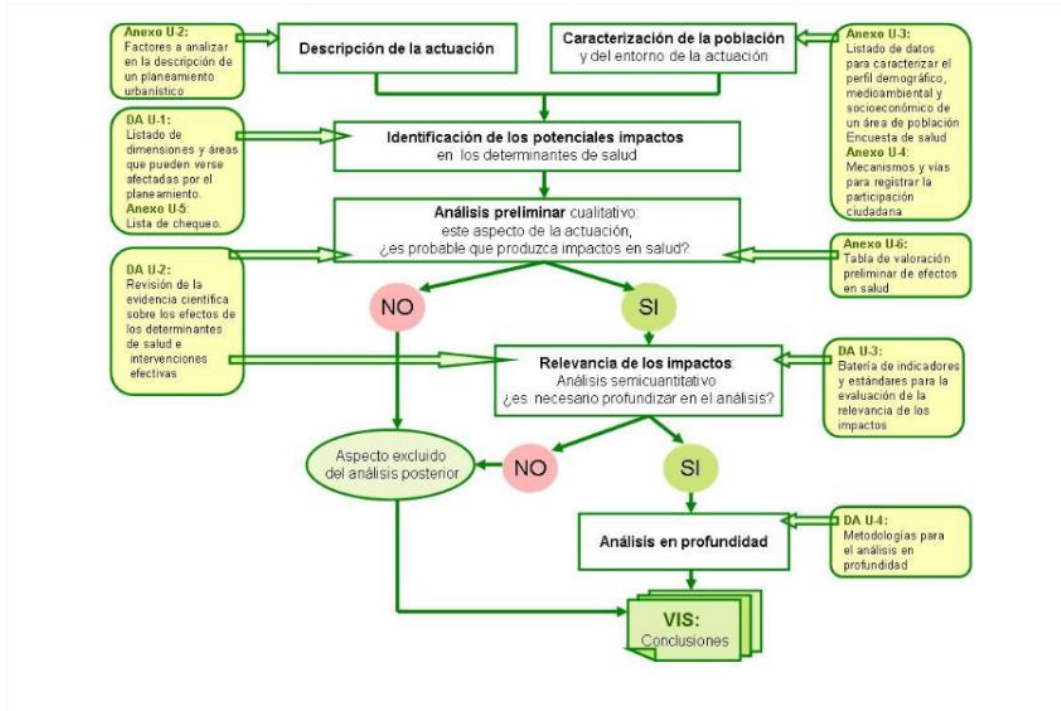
Anexo U-2:
Factores a analizar en la descripción de un planeamiento urbanístico

Descripción de la actuación

Caracterización de la población y del entorno de la actuación

Anexo U-3:
Listado de datos para caracterizar el perfil demográfico, medioambiental y socioeconómico de un área de población
Encuesta de salud
Anexo U-4:
Mecanismos y vías para registrar la participación ciudadana

DA U-1:
Listado de dimensiones y áreas que pueden verse afectadas por el planeamiento.
Anexo U-5:
Lista de chequeo.

Identificación de los potenciales impactos en los determinantes de salud

Análisis preliminar cualitativo:
este aspecto de la actuación,
¿es probable que produzca impactos en salud?

Anexo U-6:
Tabla de valoración preliminar de efectos en salud

DA U-2:
Revisión de la evidencia científica sobre los efectos de los determinantes de salud e intervenciones efectivas

NO

SI

Relevancia de los impactos:
Análisis semicuantitativo
¿es necesario profundizar en el análisis?

DA U-3:
Batería de indicadores y estándares para la evaluación de la relevancia de los impactos

Aspecto excluido del análisis posterior

NO

SI

Análisis en profundidad

DA U-4:
Metodologías para el análisis en profundidad

VIS:
Conclusiones